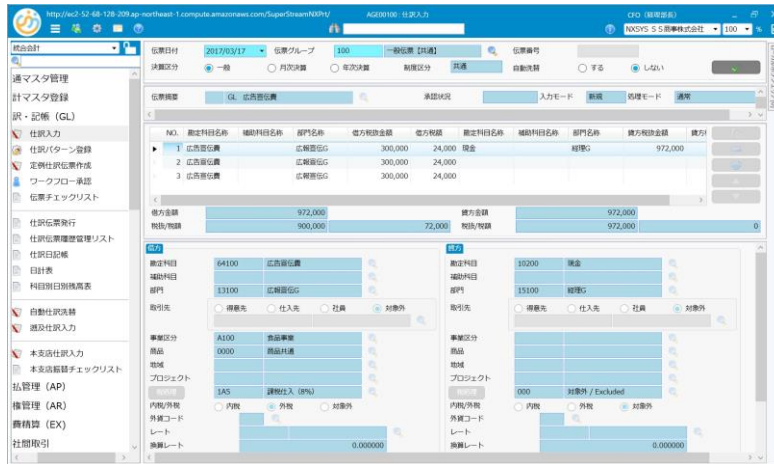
http://ec2-52-68-128-209.ap-northeast-1.compute.amazonaws.com/SuperStreamNXPrt/ AGE00100 : 仕訳入力 CFO（財務部長）

NXSYS ＳＳ商事株式会社 100 %

統合会計

適マスタ管理
計マスタ登録
訳・記帳（GL）
仕訳入力
仕訳パターン登録
定例仕訳伝票作成
ワークフロー承認
伝票チェックリスト
仕訳伝票発行
仕訳伝票履歴管理リスト
仕訳日記帳
日計表
科目別日別残高表
自動仕訳洗替
洗替仕訳入力
本支店仕訳入力
本支店勘替チェックリスト
払管理（AP）
権管理（AR）
費精算（EX）
社間取引

伝票日付 2017/03/17 伝票グループ 100 一般伝票［共通］ 伝票番号
決算区分 ◉ 一般 ○ 月次決算 ○ 年次決算 制度区分 共通 自動洗替 ○ する ◉ しない

伝票摘要 GL 広告宣伝費 承認状況 入力モード 新規 処理モード 通常

| NO. | 勘定科目名称 | 補助科目名称 | 部門名称 | 借方税抜金額 | 借方税額 | 勘定科目名称 | 補助科目名称 | 部門名称 | 貸方税抜金額 | 貸方 |
|---|---|---|---|---|---|---|---|---|---|---|
| 1 | 広告宣伝費 | | 広報宣伝G | 300,000 | 24,000 | 現金 | | 経理G | 972,000 | |
| 2 | 広告宣伝費 | | 広報宣伝G | 300,000 | 24,000 | | | | | |
| 3 | 広告宣伝費 | | 広報宣伝G | 300,000 | 24,000 | | | | | |

借方金額 972,000 貸方金額 972,000
税抜/税額 900,000 72,000 税抜/税額 972,000 0

借方
勘定科目 64100 広告宣伝費
補助科目
部門 13100 広報宣伝G
取引先 ○ 得意先 ○ 仕入先 ○ 社員 ◉ 対象外
事業区分 A100 食品事業
商品 0000 商品共通
地域
プロジェクト
1A5 課税仕入（8%）
内税/外税 ○ 内税 ◉ 外税 ○ 対象外
外貨コード
レート
換算レート 0.000000

貸方
勘定科目 10200 現金
補助科目
部門 15100 経理G
取引先 ○ 得意先 ○ 仕入先 ○ 社員 ◉ 対象外
事業区分
商品
地域
プロジェクト
000 対象外 / Excluded
内税/外税 ○ 内税 ○ 外税 ◉ 対象外
外貨コード
レート
換算レート 0.000000